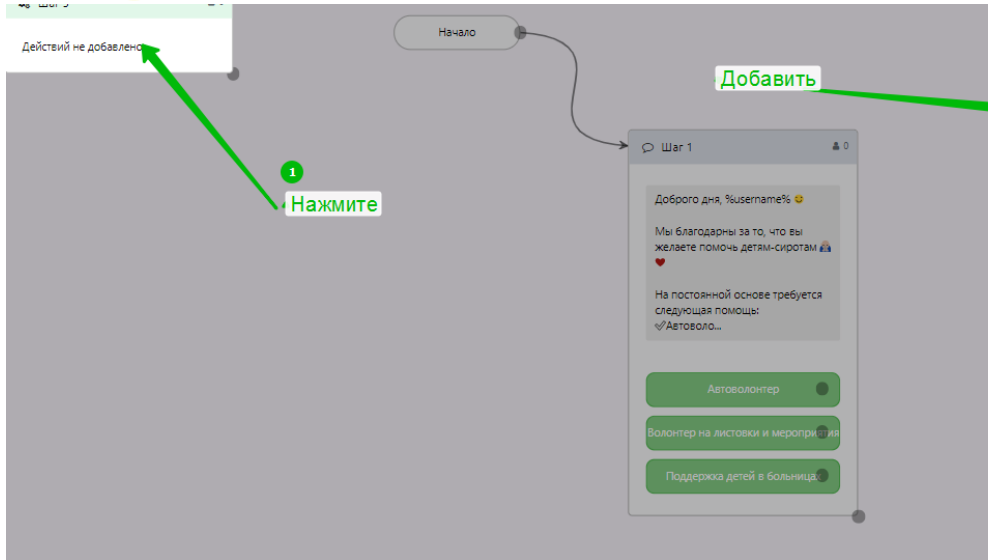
Шаг 3

Действий не добавлено

Начало

Добавить

1

Нажмите

Шаг 1

0

Доброго дня, %username% 😊

Мы благодарны за то, что вы желаете помочь детям-сиротам 🙏 ❤

На постоянной основе требуется следующая помощь:
✅Автоволо...

Автоволонтер

Волонтер на листовки и мероприятия

Поддержка детей в больницах